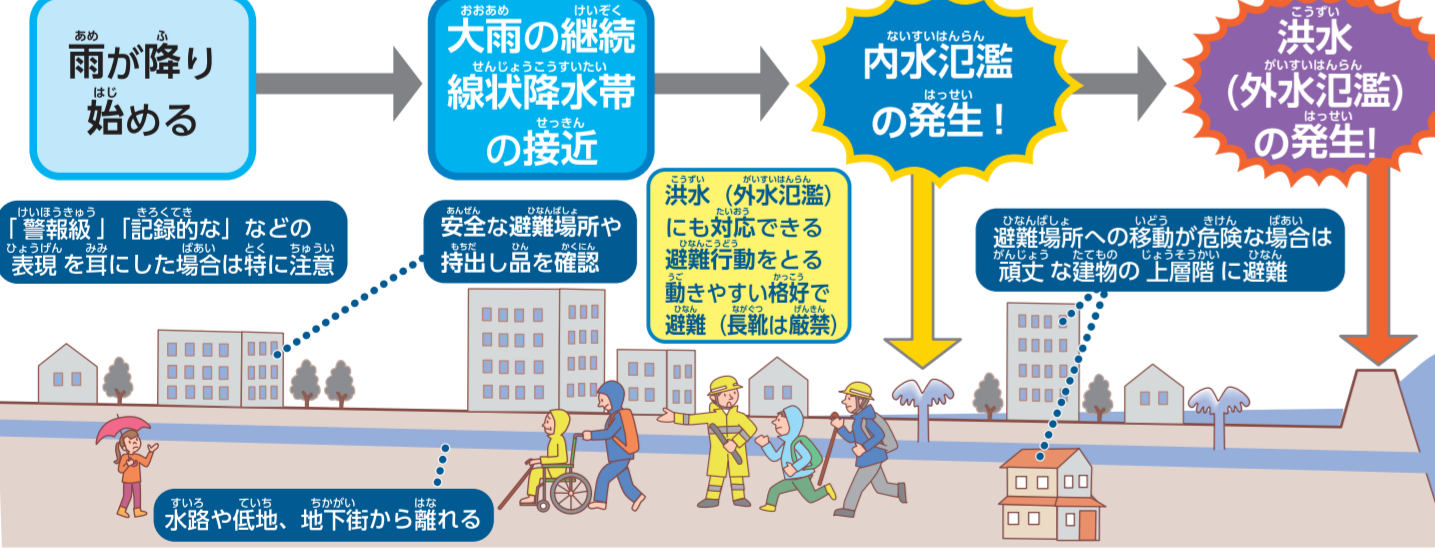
雨が降り始める

大雨の継続
線状降水帯の接近

内水氾濫の発生！

洪水
(外水氾濫)
の発生!

「警報級」「記録的な」などの表現を耳にした場合は特に注意

安全な避難場所や持出し品を確認

洪水（外水氾濫）にも対応できる避難行動をとる
動きやすい格好で避難（長靴は厳禁）

避難場所への移動が危険な場合は頑丈な建物の上層階に避難

水路や低地、地下街から離れる